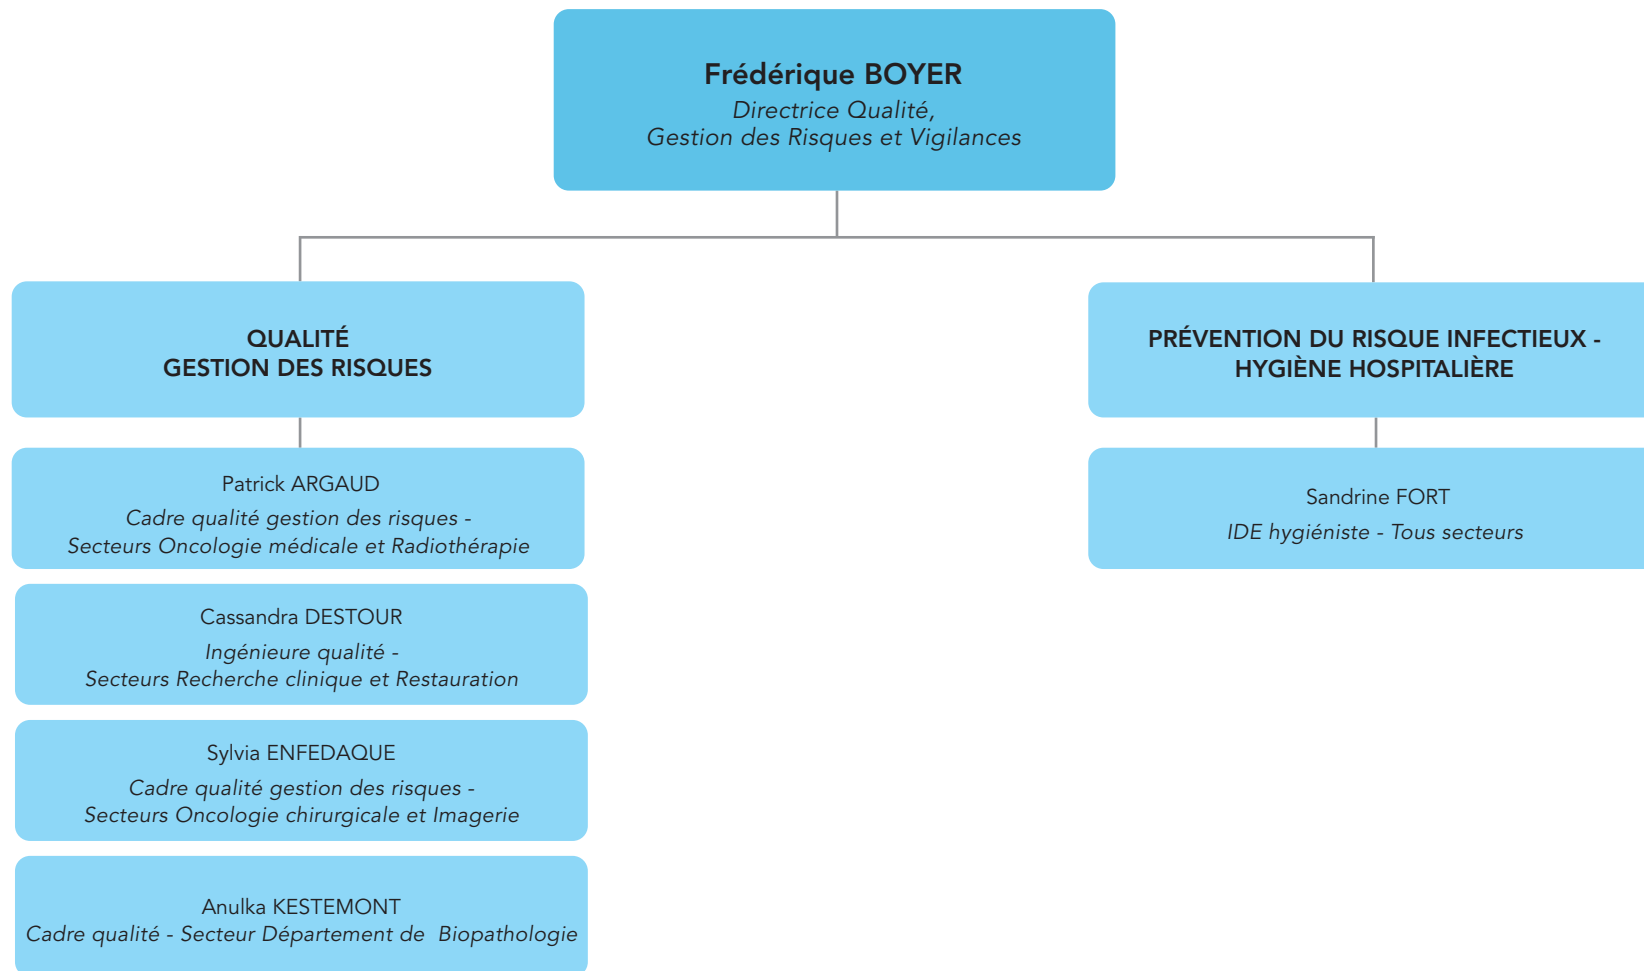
Frédérique BOYER
Directrice Qualité,
Gestion des Risques et Vigilances

QUALITÉ
GESTION DES RISQUES

Patrick ARGAUD
Cadre qualité gestion des risques -
Secteurs Oncologie médicale et Radiothérapie

Cassandra DESTOUR
Ingénieure qualité -
Secteurs Recherche clinique et Restauration

Sylvia ENFEDAQUE
Cadre qualité gestion des risques -
Secteurs Oncologie chirurgicale et Imagerie

Anulka KESTEMONT
Cadre qualité - Secteur Département de Biopathologie

PRÉVENTION DU RISQUE INFECTIEUX -
HYGIÈNE HOSPITALIÈRE

Sandrine FORT
IDE hygiéniste - Tous secteurs